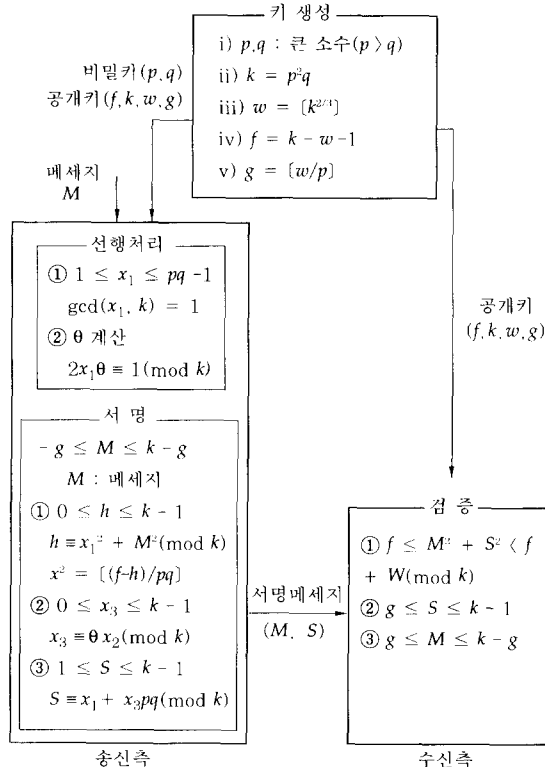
키 생성

i) $p, q$ : 큰 소수$(p > q)$

ii) $k = p^2q$

iii) $w = \lceil k^{2/3} \rceil$

iv) $f = k - w - 1$

v) $g = \lceil w/p \rceil$

비밀키$(p, q)$
공개키$(f, k, w, g)$

메세지
$M$

선행처리

① $1 \leq x_1 \leq pq - 1$
$\gcd(x_1, k) = 1$

② θ 계산
$2x_1\theta \equiv 1 \pmod{k}$

서 명

$-g \leq M \leq k - g$
$M$ : 메세지

① $0 \leq h \leq k - 1$
$h \equiv x_1^2 + M^2 \pmod{k}$
$x^2 = \lceil (f-h)/pq \rceil$

② $0 \leq x_3 \leq k - 1$
$x_3 \equiv \theta x_2 \pmod{k}$

③ $1 \leq S \leq k - 1$
$S \equiv x_1 + x_3pq \pmod{k}$

송신측

서명메세지
$(M, S)$

공개키
$(f, k, w, g)$

검 증

① $f \leq M^2 + S^2 < f + W \pmod{k}$

② $g \leq S \leq k - 1$

③ $g \leq M \leq k - g$

수신측